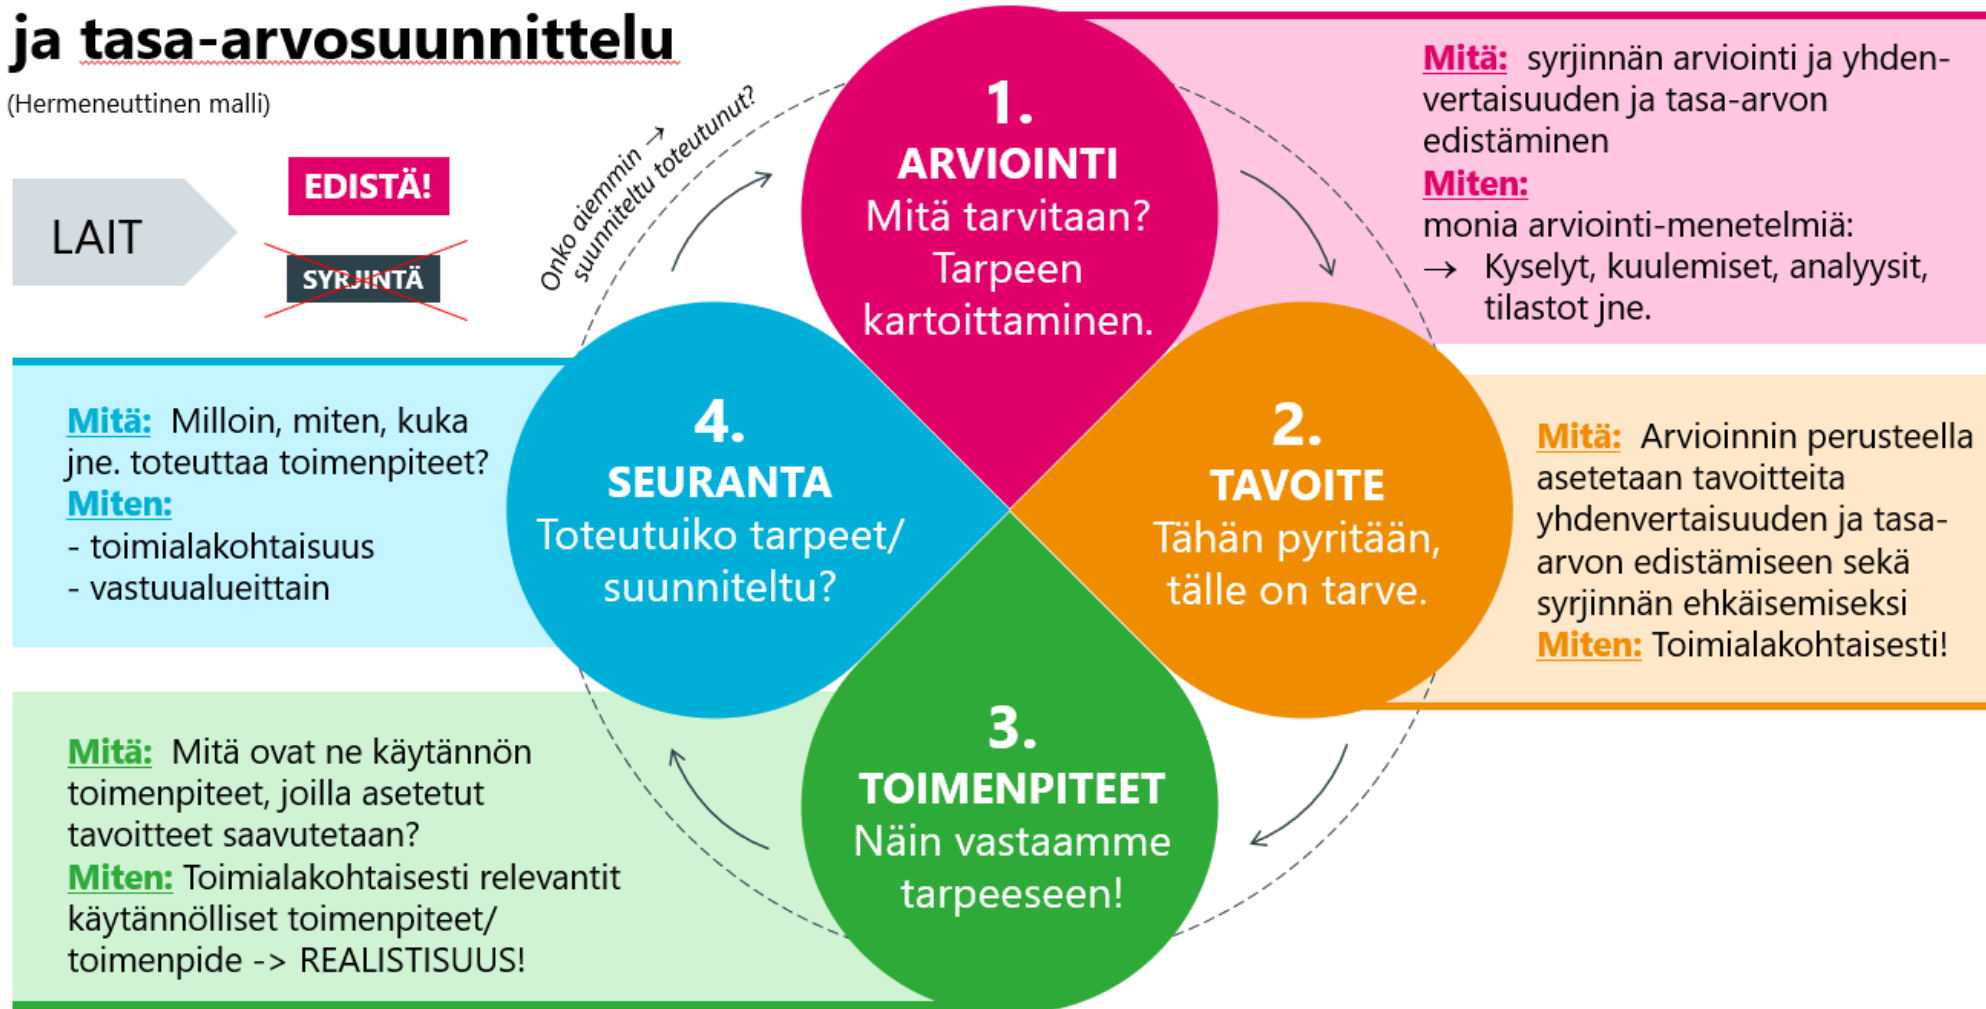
ja tasa-arvosuunnittelu

(Hermeneuttinen malli)

LAIT

EDISTÄ!

SYRJINTÄ

Onko aiemmin → suunniteltu toteutunut?

1.
ARVIOINTI
Mitä tarvitaan?
Tarpeen kartoittaminen.

Mitä: syrjinnän arviointi ja yhdenvertaisuuden ja tasa-arvon edistäminen
Miten:
monia arviointi-menetelmiä:
→ Kyselyt, kuulemiset, analyysit, tilastot jne.

4.
SEURANTA
Toteutuiko tarpeet/ suunniteltu?

Mitä: Milloin, miten, kuka jne. toteuttaa toimenpiteet?
Miten:
- toimialakohtaisuus
- vastuualueittain

2.
TAVOITE
Tähän pyritään, tälle on tarve.

Mitä: Arvioinnin perusteella asetetaan tavoitteita yhdenvertaisuuden ja tasa-arvon edistämiseen sekä syrjinnän ehkäisemiseksi
Miten: Toimialakohtaisesti!

3.
TOIMENPITEET
Näin vastaamme tarpeeseen!

Mitä: Mitä ovat ne käytännön toimenpiteet, joilla asetetut tavoitteet saavutetaan?
Miten: Toimialakohtaisesti relevantit käytännölliset toimenpiteet/ toimenpide -> REALISTISUUS!